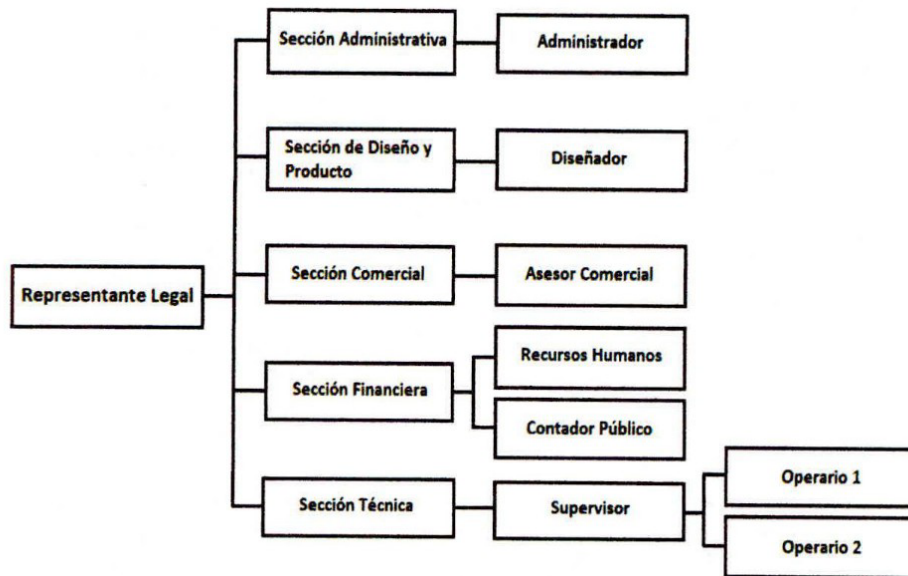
Representante Legal

Sección Administrativa

Administrador

Sección de Diseño y Producto

Diseñador

Sección Comercial

Asesor Comercial

Sección Financiera

Recursos Humanos

Contador Público

Sección Técnica

Supervisor

Operario 1

Operario 2